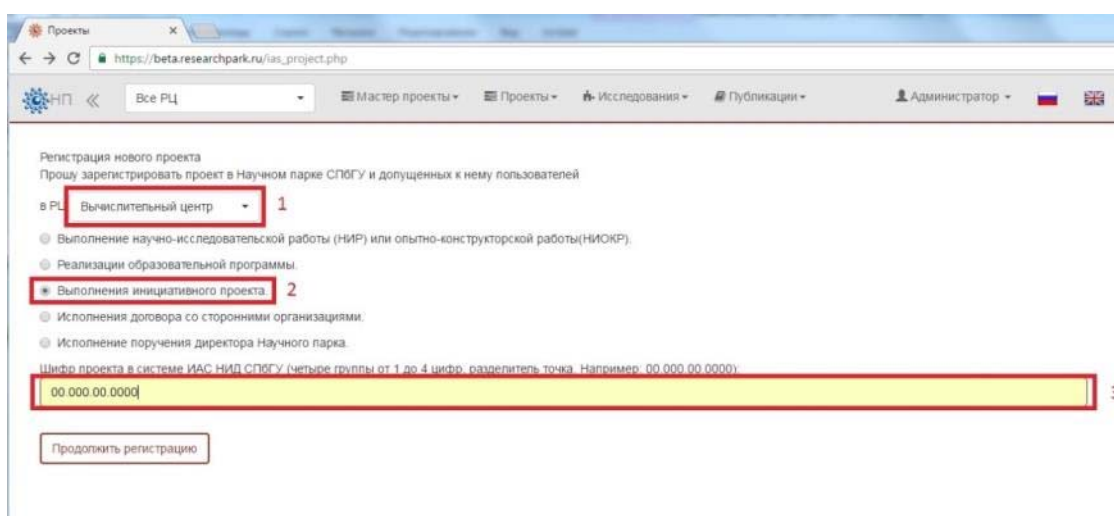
Проекты ×

https://beta.researchpark.ru/ias_project.php

НП « Все РЦ Мастер проекты ▾ Проекты ▾ Исследования ▾ Публикации ▾ Администратор ▾

Регистрация нового проекта
Прошу зарегистрировать проект в Научном парке СПбГУ и допущенных к нему пользователей

в РЦ Вычислительный центр ▾ 1

Выполнение научно-исследовательской работы (НИР) или опытно-конструкторской работы(НИОКР).

Реализации образовательной программы.

Выполнения инициативного проекта. 2

Исполнения договора со сторонними организациями.

Исполнение поручения директора Научного парка.

Шифр проекта в системе ИАС НИД СПбГУ (четыре группы от 1 до 4 цифр, разделитель точка. Например: 00.000.00.0000):

00.000.00.0000 3

Продолжить регистрацию